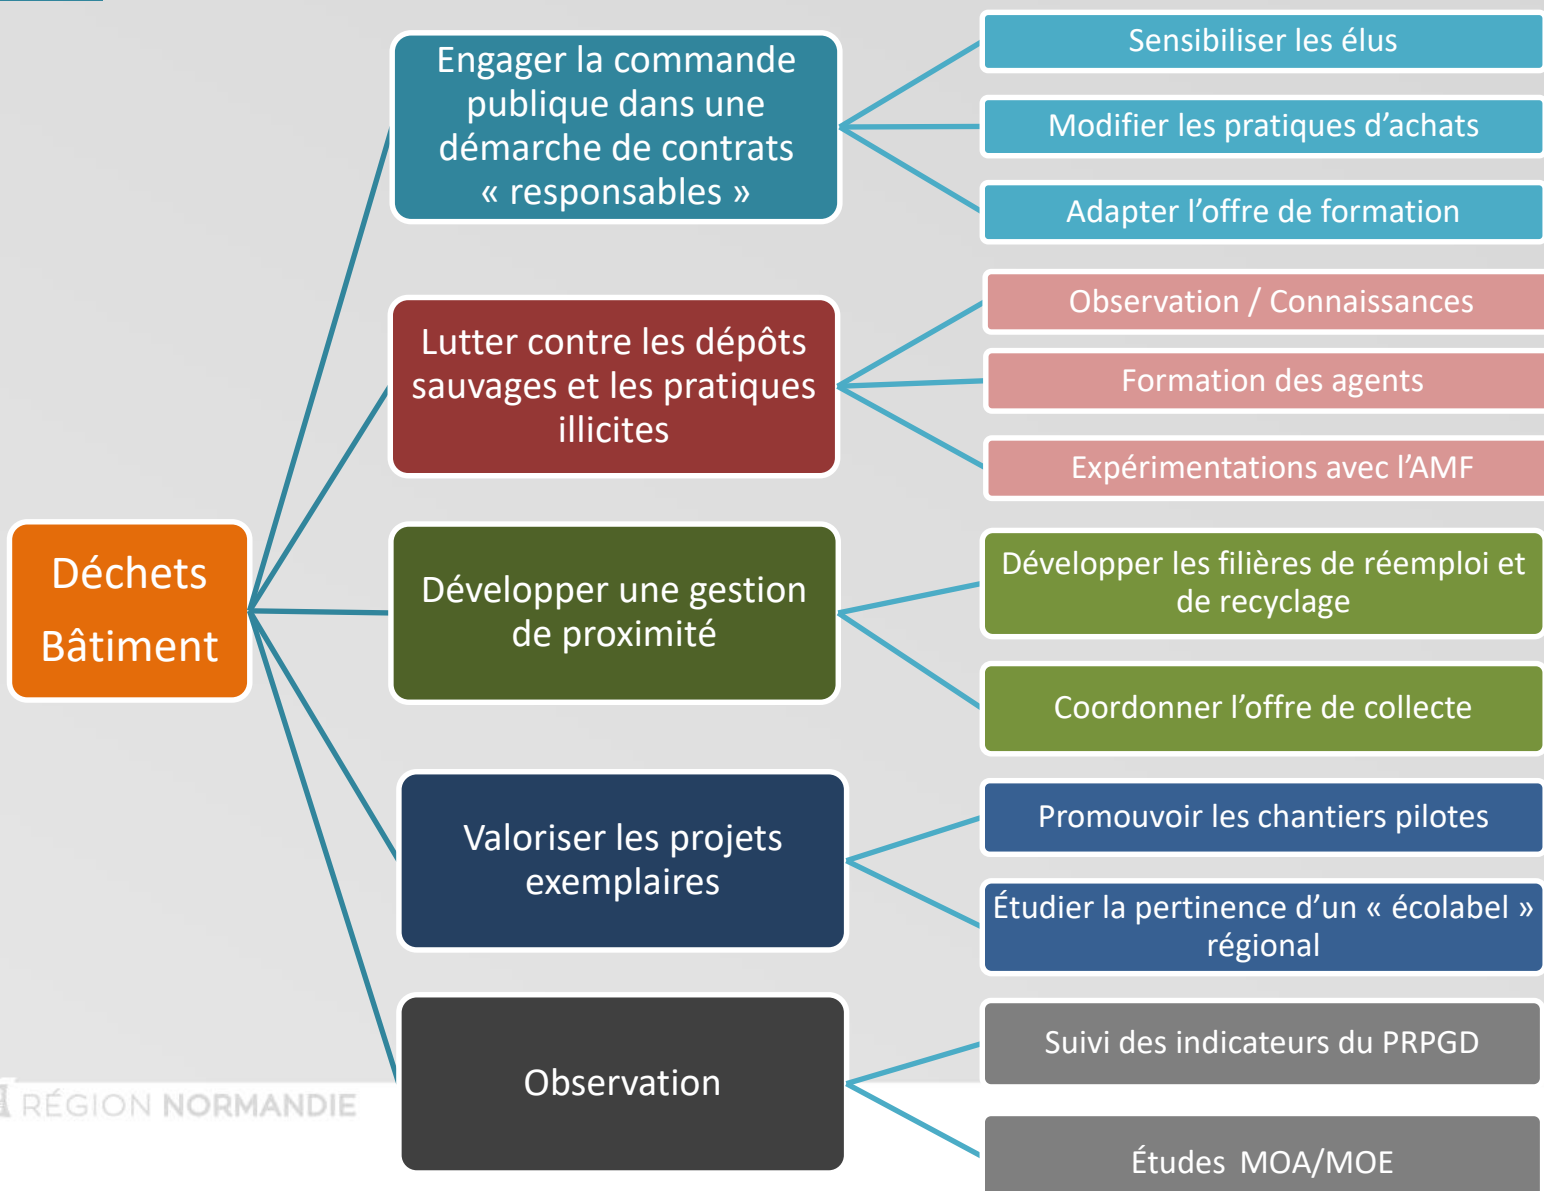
Déchets Bâtiment

Engager la commande publique dans une démarche de contrats « responsables »

Sensibiliser les élus

Modifier les pratiques d'achats

Adapter l'offre de formation

Lutter contre les dépôts sauvages et les pratiques illicites

Observation / Connaissances

Formation des agents

Expérimentations avec l'AMF

Développer une gestion de proximité

Développer les filières de réemploi et de recyclage

Coordonner l'offre de collecte

Valoriser les projets exemplaires

Promouvoir les chantiers pilotes

Étudier la pertinence d'un « écolabel » régional

Observation

Suivi des indicateurs du PRPGD

Études MOA/MOE

RÉGION NORMANDIE